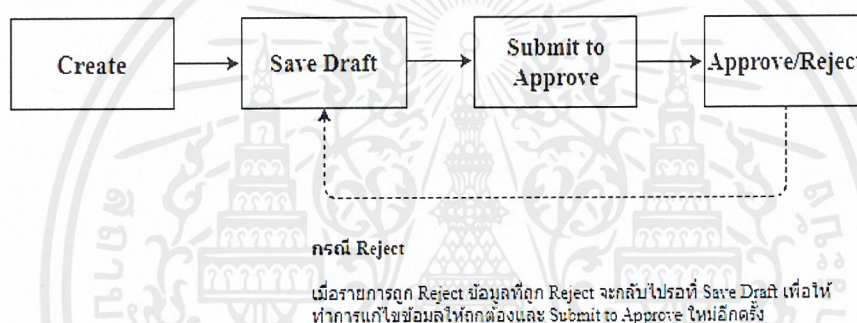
Create

Save Draft

Submit to Approve

Approve/Reject

กรณี Reject

เมื่อรายการถูก Reject ข้อมูลที่ถูก Reject จะกลับไปรอที่ Save Draft เพื่อให้ทำการแก้ไขข้อมูลให้ถูกต้องและ Submit to Approve ใหม่อีกครั้ง